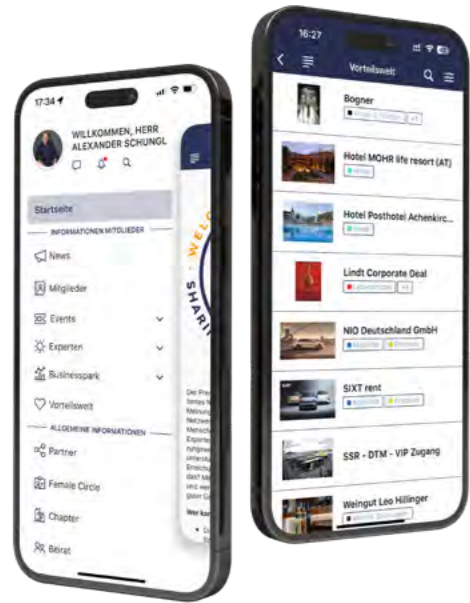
17:34

WILLKOMMEN, HERR ALEXANDER SCHUNGL

Startseite

INFORMATIONEN MITGLIEDER

News

Mitglieder

Events

Experten

Businesspark

Vorteilswelt

ALLGEMEINE INFORMATIONEN

Partner

Female Circle

Chapter

Beirat

WEL

SHARI

Der Pre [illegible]

16:27

Vorteilswelt

Bogner

Hotel MOHR life resort (AT)

Hotel

Hotel Posthotel Achenkirc...

Hotel

Lindt Corporate Deal

NIO Deutschland GmbH

Mobilität

SIXT rent

Mobilität

SSR - DTM - VIP Zugang

Weingut Leo Hillinger